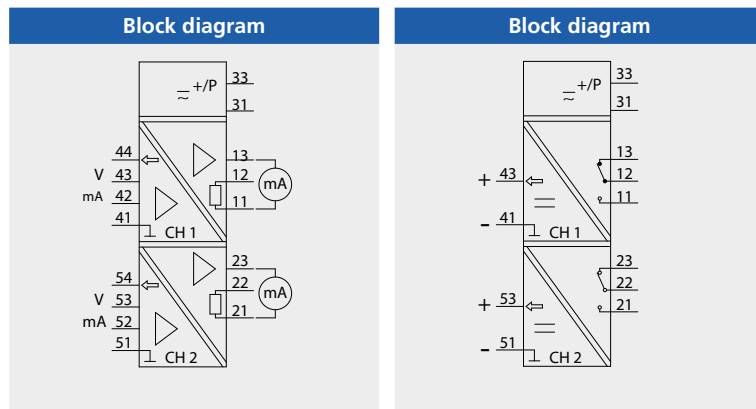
Block diagram

$\underset{\sim}{=}$ +/P
33
31
44
V 43
mA 42
41
13
12
11
mA
CH 1
54
V 53
mA 52
51
23
22
21
mA
CH 2

Block diagram

$\underset{\sim}{=}$ +/P
33
31
+ 43
- 41
13
12
11
CH 1
+ 53
- 51
23
22
21
CH 2